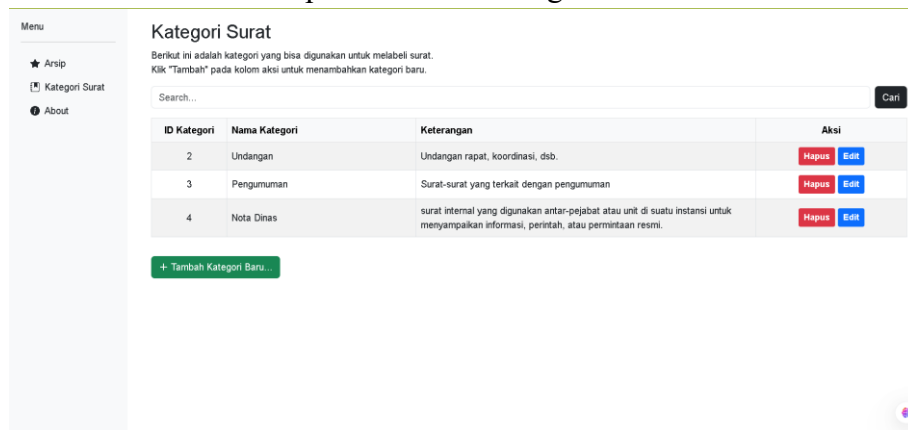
Menu

Arsip

Kategori Surat

About

Kategori Surat

Berikut ini adalah kategori yang bisa digunakan untuk melabeli surat.
Klik "Tambah" pada kolom aksi untuk menambahkan kategori baru.

Search...

Cari

| ID Kategori | Nama Kategori | Keterangan | Aksi |
|---|---|---|---|
| 2 | Undangan | Undangan rapat, koordinasi, dsb. | Hapus Edit |
| 3 | Pengumuman | Surat-surat yang terkait dengan pengumuman | Hapus Edit |
| 4 | Nota Dinas | surat internal yang digunakan antar-pejabat atau unit di suatu instansi untuk menyampaikan informasi, perintah, atau permintaan resmi. | Hapus Edit |

+ Tambah Kategori Baru...